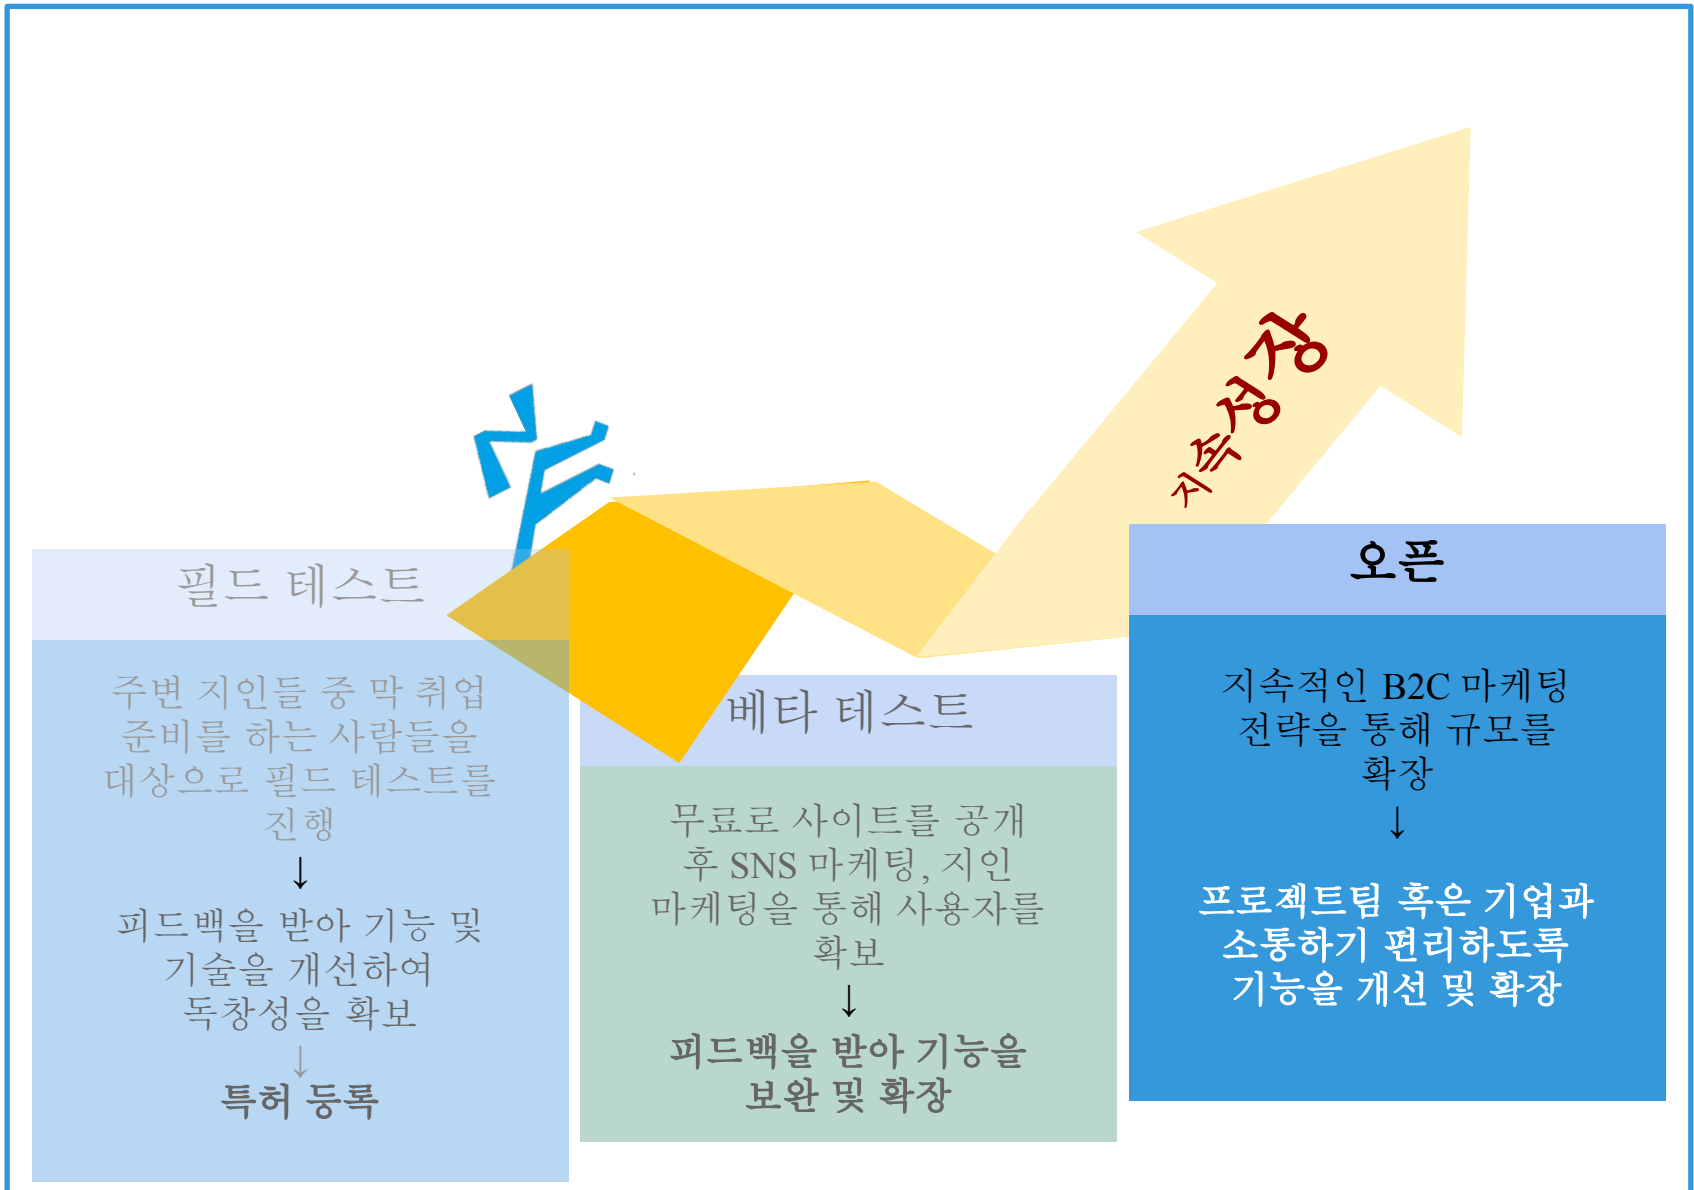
지속성장

오픈

지속적인 B2C 마케팅 전략을 통해 규모를 확장

↓

프로젝트팀 혹은 기업과 소통하기 편리하도록 기능을 개선 및 확장

필드 테스트

주변 지인들 중 막 취업 준비를 하는 사람들을 대상으로 필드 테스트를 진행

↓

피드백을 받아 기능 및 기술을 개선하여 독창성을 확보

↓

특허 등록

베타 테스트

무료로 사이트를 공개 후 SNS 마케팅, 지인 마케팅을 통해 사용자를 확보

↓

피드백을 받아 기능을 보완 및 확장